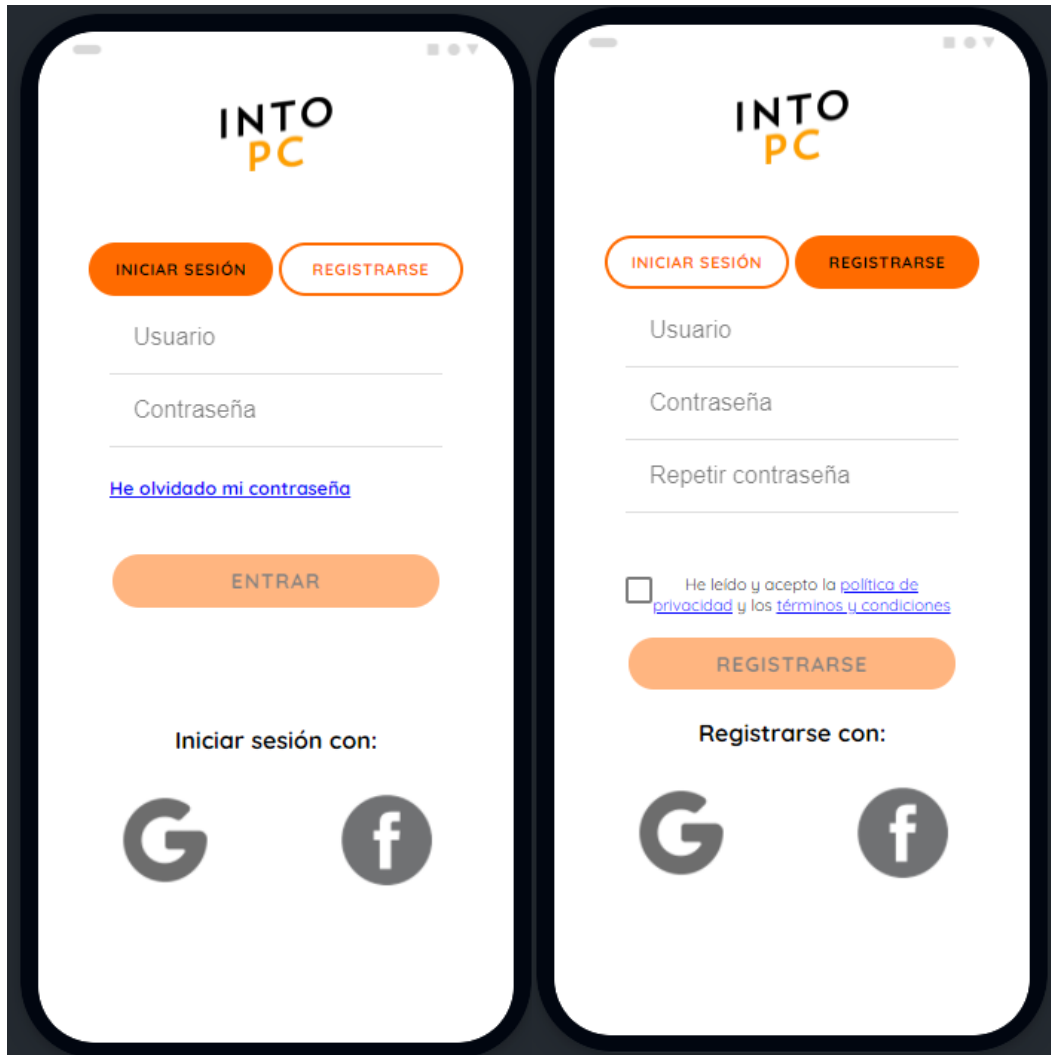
INTO
PC

INICIAR SESIÓN
REGISTRARSE

Usuario

Contraseña

He olvidado mi contraseña

ENTRAR

Iniciar sesión con:

G
f

INTO
PC

INICIAR SESIÓN
REGISTRARSE

Usuario

Contraseña

Repetir contraseña

He leído y acepto la política de privacidad y los términos y condiciones

REGISTRARSE

Registrarse con:

G
f